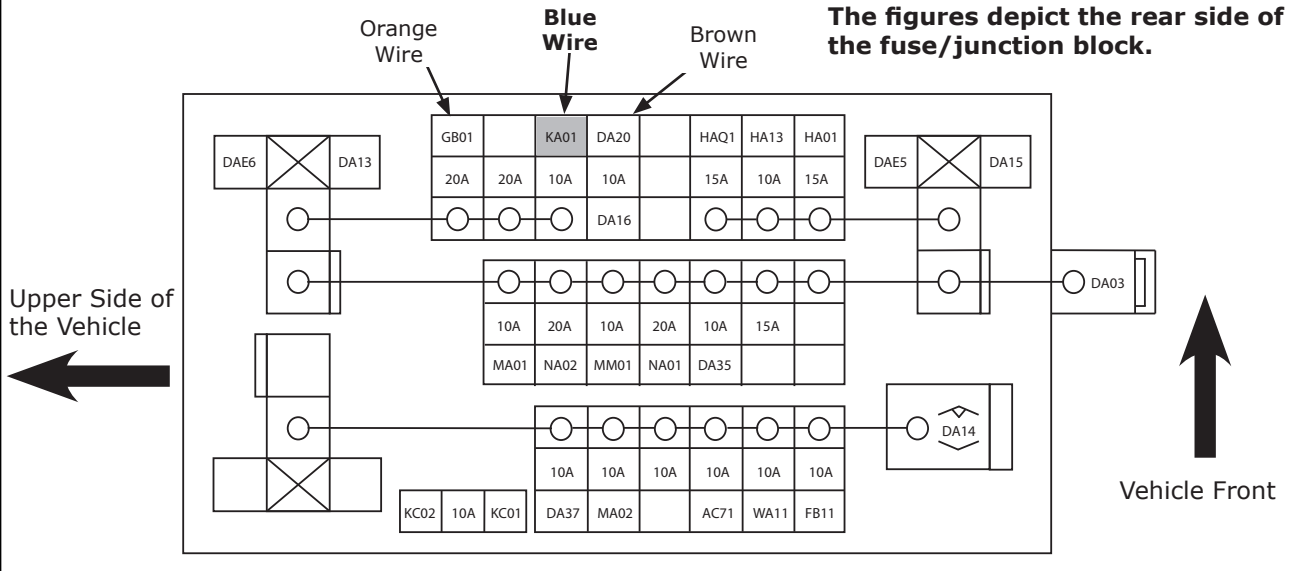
Orange Wire

Blue Wire

Brown Wire

The figures depict the rear side of the fuse/junction block.

| GB01 | | KA01 | DA20 | | HAQ1 | HA13 | HA01 |
|---|---|---|---|---|---|---|---|
| 20A | 20A | 10A | 10A | | 15A | 10A | 15A |
| | | | DA16 | | | | |

DAE6 DA13

DAE5 DA15

DA03

Upper Side of the Vehicle

| 10A | 20A | 10A | 20A | 10A | 15A | |
|---|---|---|---|---|---|---|
| MA01 | NA02 | MM01 | NA01 | DA35 | | |

DA14

| 10A | 10A | 10A | 10A | 10A | 10A |
|---|---|---|---|---|---|
| DA37 | MA02 | | AC71 | WA11 | FB11 |

KC02 10A KC01

Vehicle Front